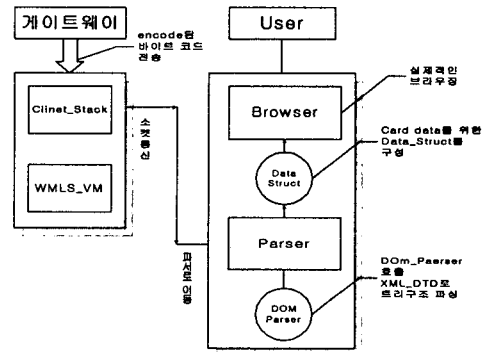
게이트웨이

encode된 바이트 코드 전송

User

Clinet_Stack

WMLS_VM

소켓통신

Browser

실제적인 브라우징

Data Struct

Card data를 위한 Data_Struct를 구성

Parser

파서로 이동

DOM Parser

DOm_Paerser 호출 XML_DTD로 트리구조 파싱